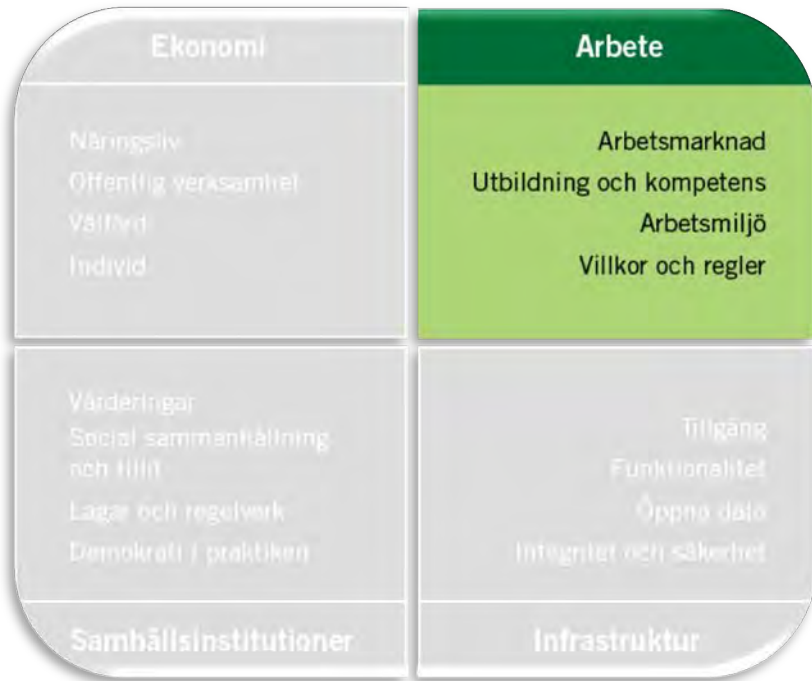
Ekonomi

Näringsliv
Offentlig verksamhet
Välfärd
Individ

Arbete

Arbetsmarknad
Utbildning och kompetens
Arbetsmiljö
Villkor och regler

Värderingar
Social sammanhållning och tillit
Lagar och regelverk
Demokrati i praktiken

Samhällsinstitutioner

Tillgång
Funktionalitet
Öppna data
Integritet och säkerhet

Infrastruktur